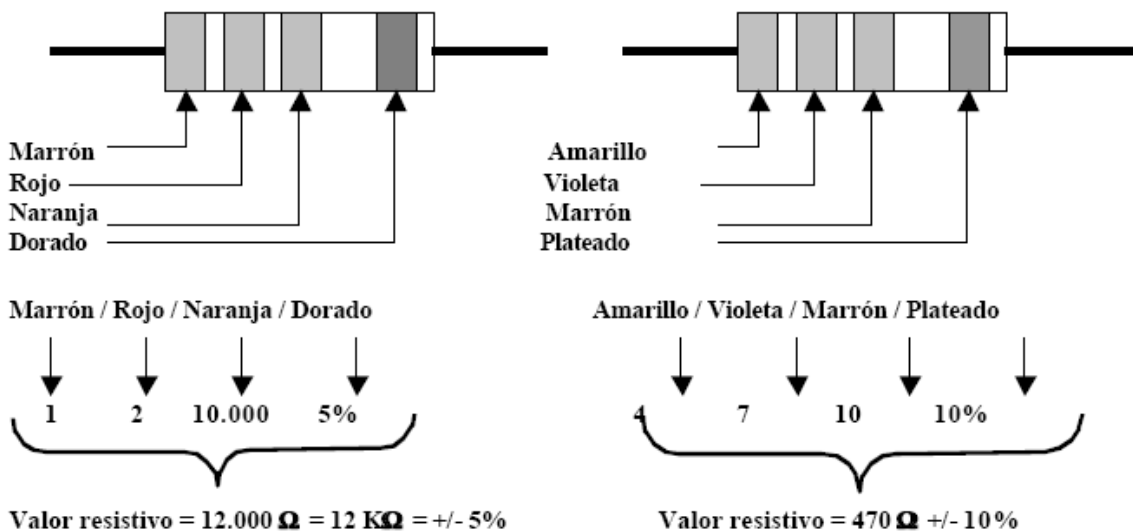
Marrón
Rojo
Naranja
Dorado

Amarillo
Violeta
Marrón
Plateado

Marrón / Rojo / Naranja / Dorado

1 2 10.000 5%

Valor resistivo = 12.000 $\Omega$ = 12 K$\Omega$ = +/- 5%

Amarillo / Violeta / Marrón / Plateado

4 7 10 10%

Valor resistivo = 470 $\Omega$ +/- 10%